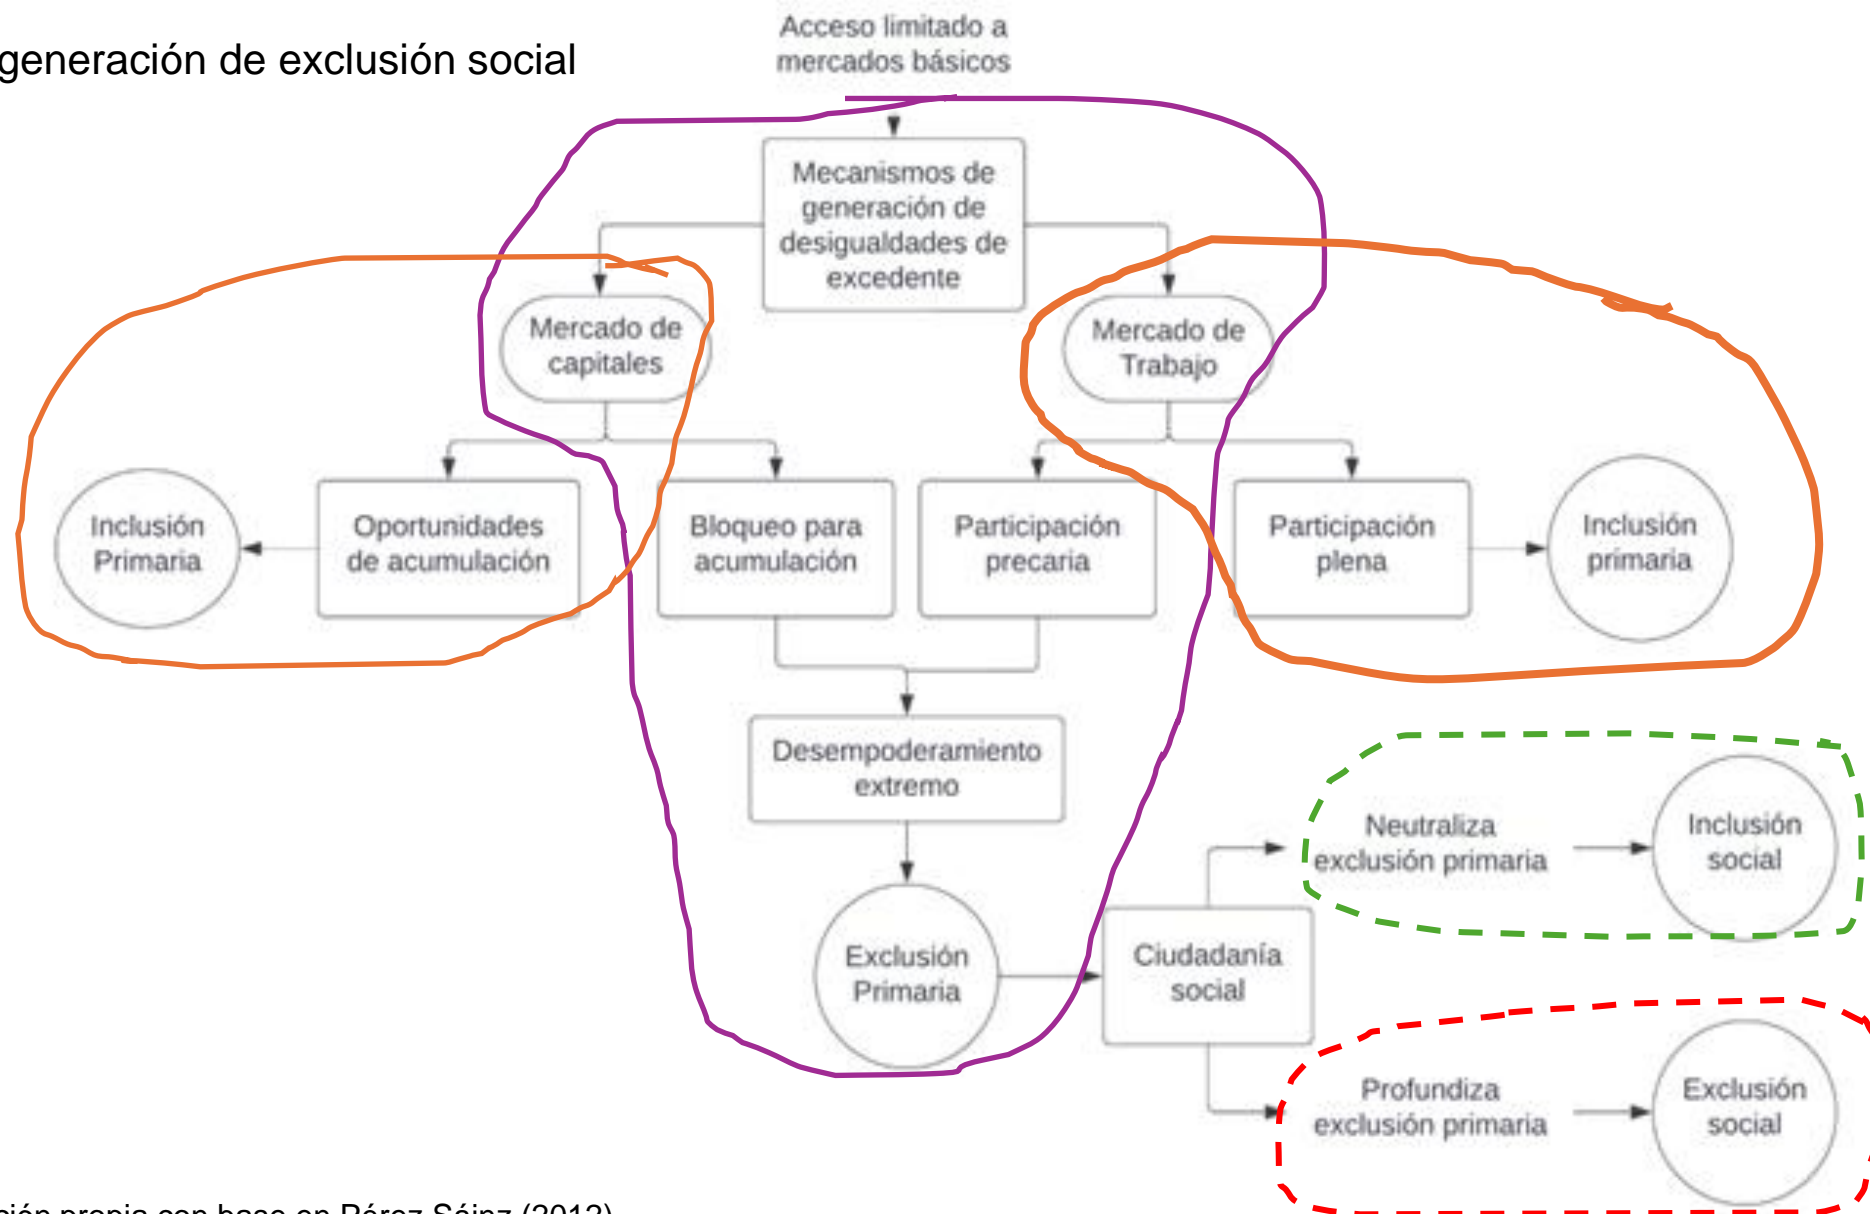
generación de exclusión social

Acceso limitado a mercados básicos

Mecanismos de generación de desigualdades de excedente

Mercado de capitales

Mercado de Trabajo

Inclusión Primaria

Oportunidades de acumulación

Bloqueo para acumulación

Participación precaria

Participación plena

Inclusión primaria

Desempoderamiento extremo

Neutraliza exclusión primaria

Inclusión social

Exclusión Primaria

Ciudadanía social

Profundiza exclusión primaria

Exclusión social

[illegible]ión propia con base en Pérez Sáinz (2012)